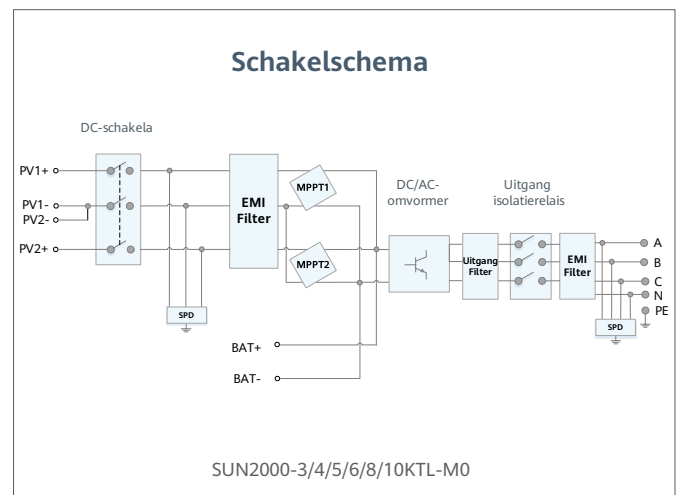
Schakelschema

DC-schakela

PV1+

PV1-

PV2-

PV2+

EMI Filter

MPPT1

MPPT2

DC/AC-omvormer

Uitgang isolatierelais

Uitgang Filter

EMI Filter

A

B

C

N

PE

SPD

SPD

BAT+

BAT-

SUN2000-3/4/5/6/8/10KTL-M0